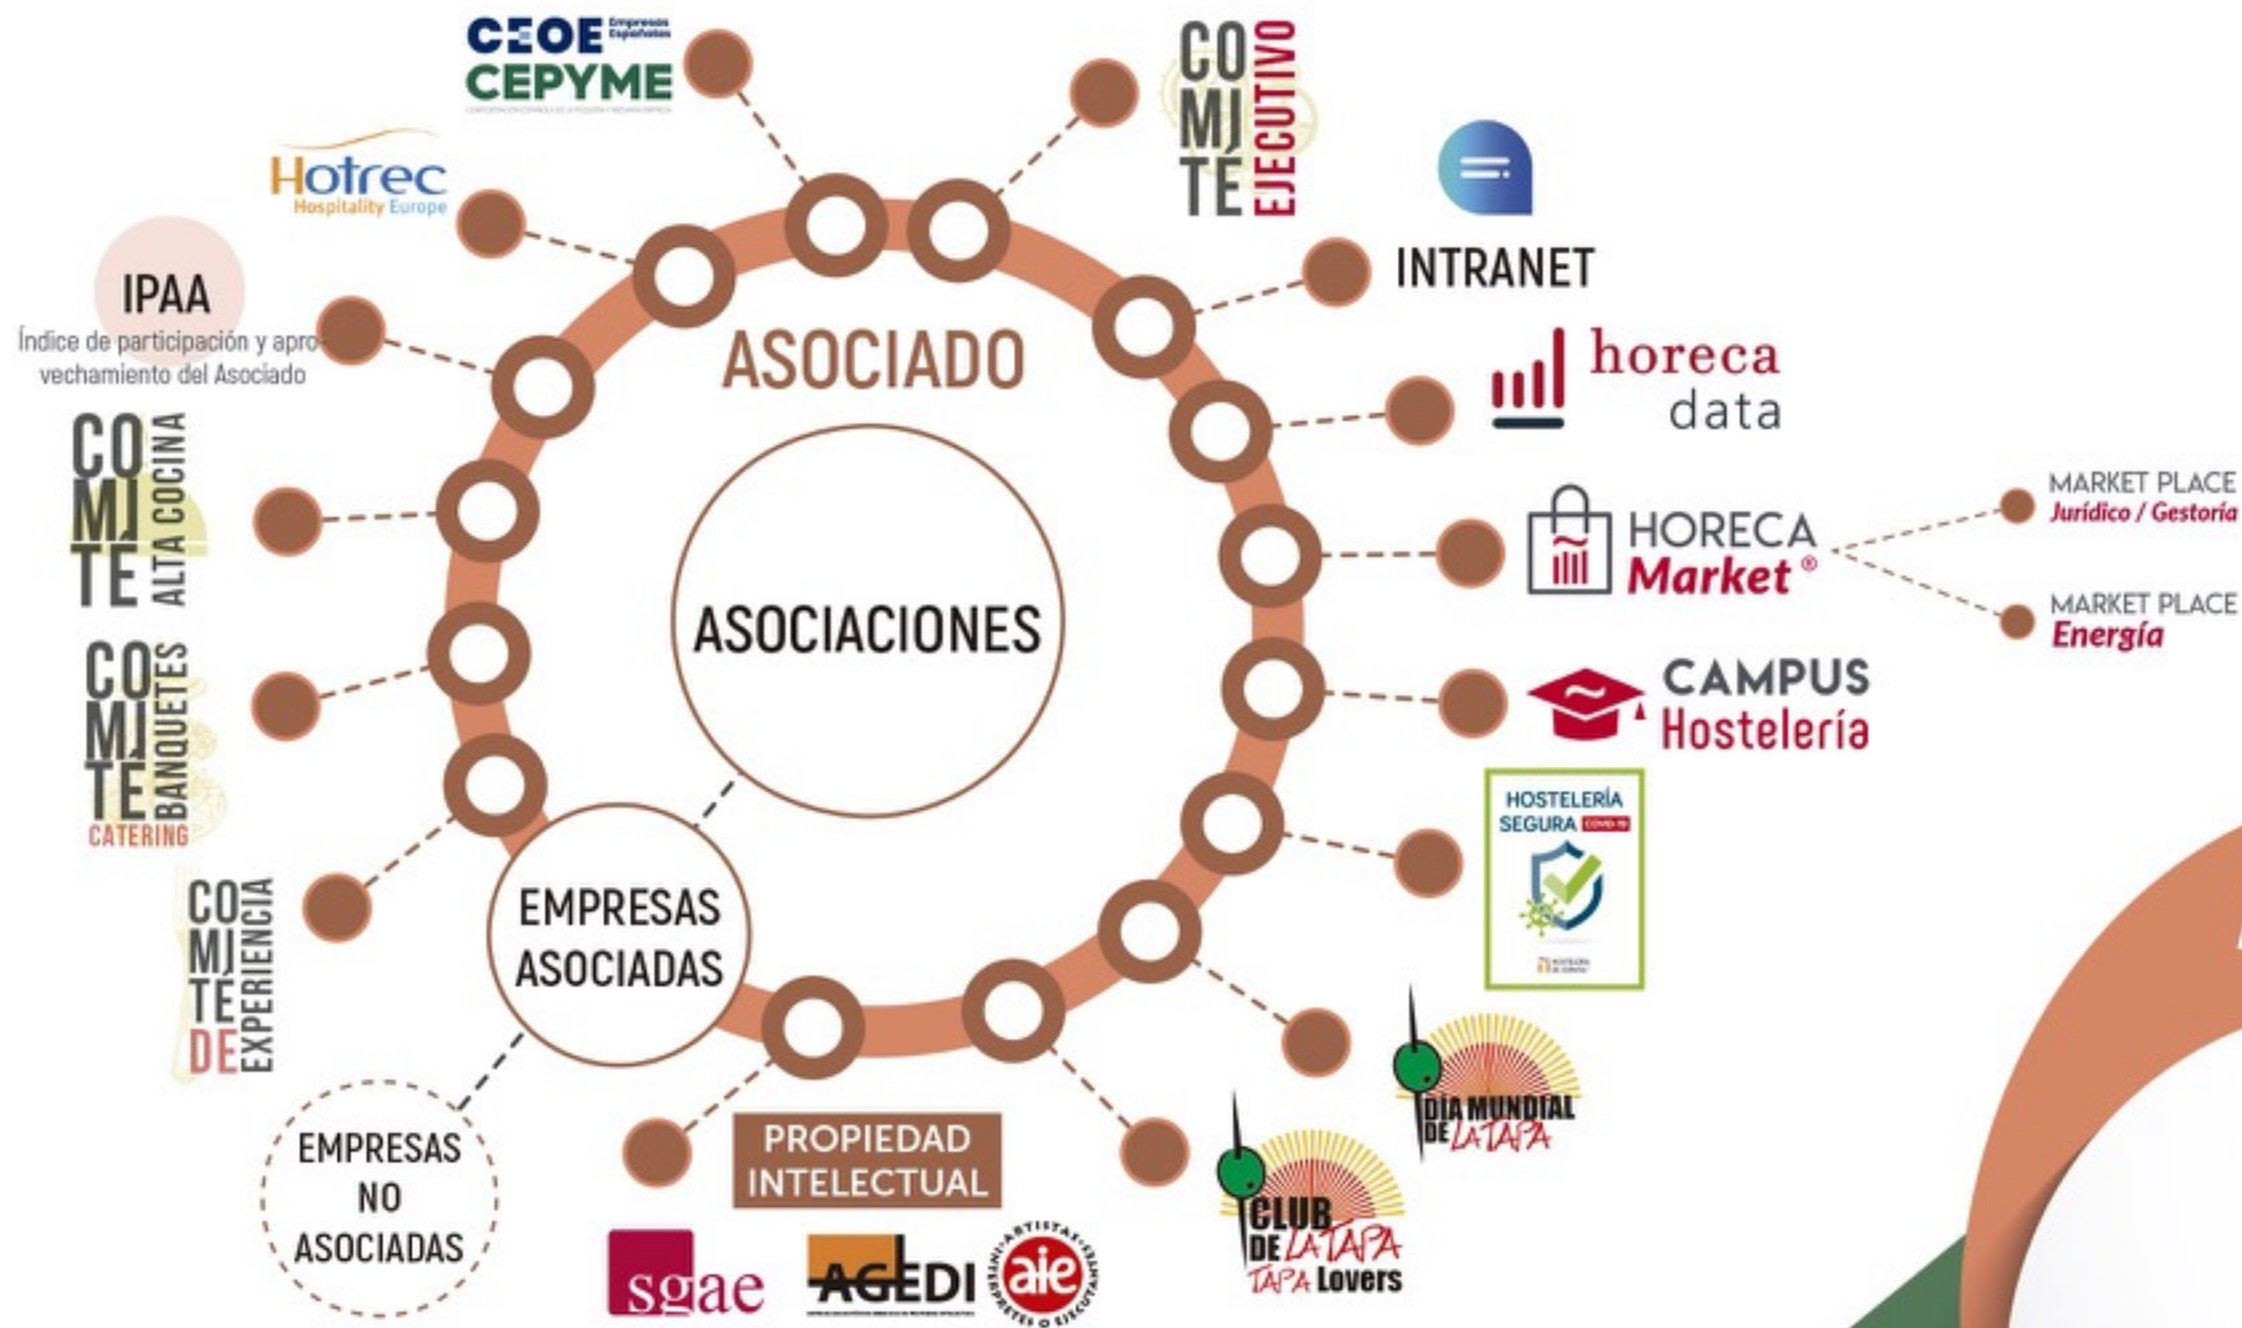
CEOE Empresas Españolas
CEPYME

Hotrec
Hospitality Europe

IPAA
Índice de participación y aprovechamiento del Asociado

CO MI TE ALTA COCINA

CO MI TE BANQUETES CATERING

CO MI TE DE EXPERIENCIA

CO MI TE EJECUTIVO

INTRANET

horeca data

HORECA Market®

MARKET PLACE
Jurídico / Gestoría

MARKET PLACE
Energía

CAMPUS Hostelería

HOSTELERÍA SEGURA COVID-19

ASOCIADO

ASOCIACIONES

EMPRESAS ASOCIADAS

EMPRESAS NO ASOCIADAS

PROPIEDAD INTELECTUAL

sgae

AGEDI

aie ARTISTAS INTÉRPRETES O EJECUTANTES

DÍA MUNDIAL DE LA TAPA

CLUB DE LA TAPA
TAPA Lovers